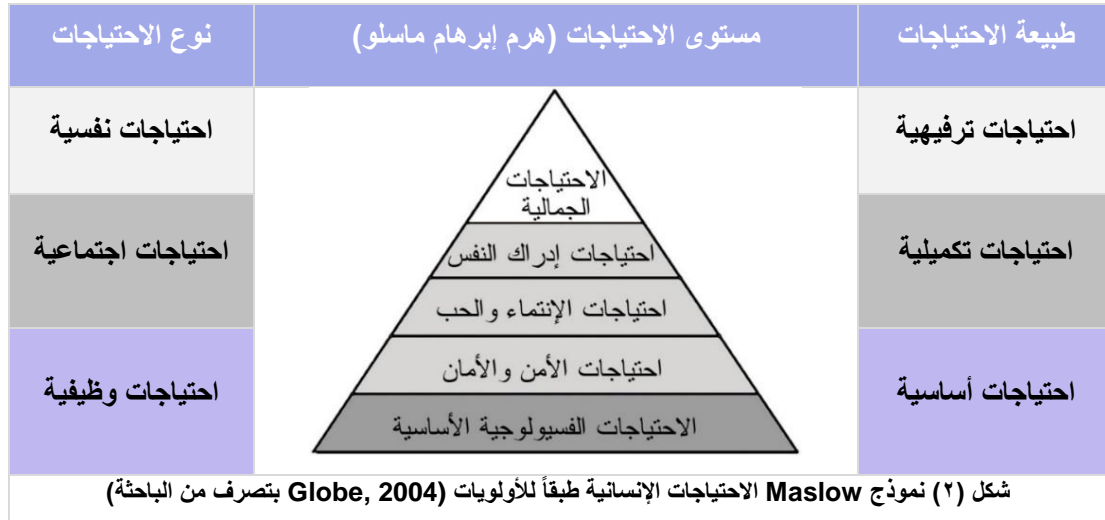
| طبيعة الاحتياجات | مستوى الاحتياجات (هرم إبرهام ماسلو) | نوع الاحتياجات |
|---|---|---|
| احتياجات ترفيهية | الاحتياجات الجمالية | احتياجات نفسية |
| احتياجات تكميلية | احتياجات إدراك النفس<br>احتياجات الإنتماء والحب | احتياجات اجتماعية |
| احتياجات أساسية | احتياجات الأمن والأمان<br>الاحتياجات الفسيولوجية الأساسية | احتياجات وظيفية |

شكل (٢) نموذج Maslow الاحتياجات الإنسانية طبقاً للأولويات (Globe, 2004 بتصرف من الباحثة)